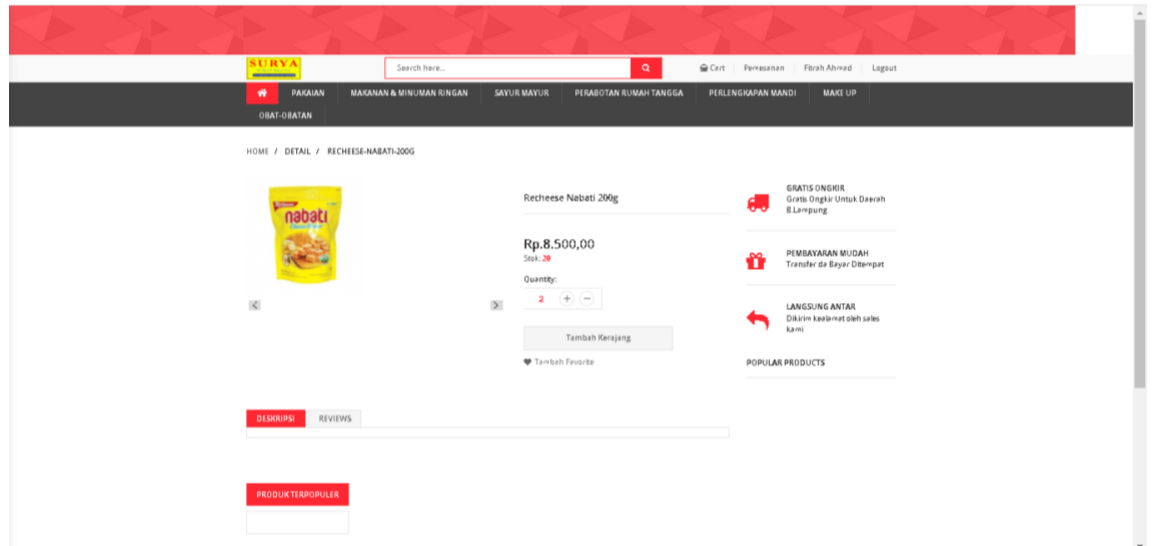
SURYA

Search here...

Cart | Pemesanan | Fitrah Ahmad | Logout

PAKAIAN | MAKANAN & MINUMAN RINGAN | SAYUR MAYUR | PERABOTAN RUMAH TANGGA | PERLENGKAPAN MANDI | MAKE UP | OBAT-OBATAN

HOME / DETAIL / RECHEESE-NABATI-200G

nabati

Recheese Nabati 200g

Rp.8.500,00
Stok: 20

Quantity:
2 + −

Tambah Kerajang

Tambah Favorite

GRATIS ONGKIR
Gratis Ongkir Untuk Daerah B.Lampung

PEMBAYARAN MUDAH
Transfer da Bayar Ditempat

LANGSUNG ANTAR
Dikirim kealamat oleh sales kami

POPULAR PRODUCTS

DESKRIPSI | REVIEWS

PRODUK TERPOPULER